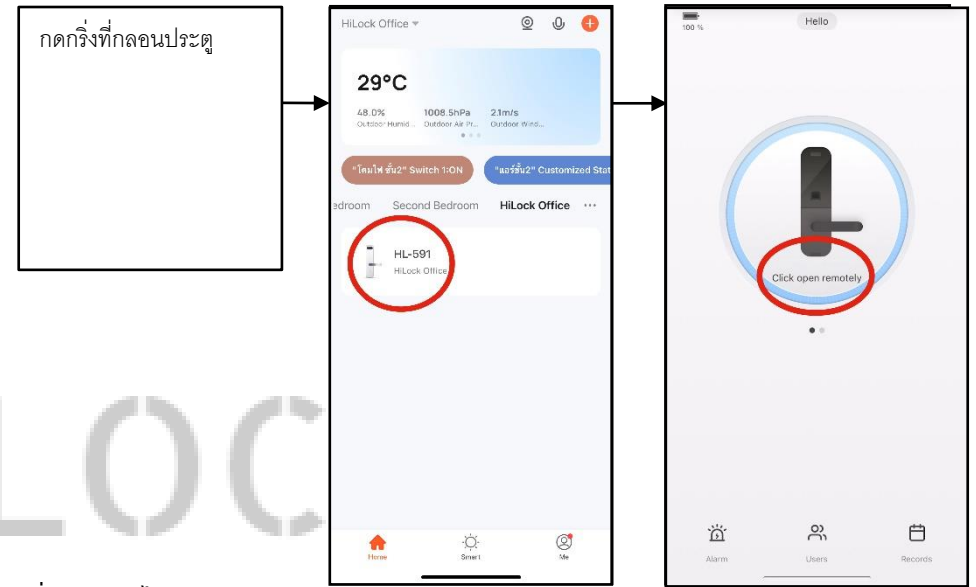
กดกริ่งที่กลอนประตู

HiLock Office

29°C

48.0%
Outdoor Humid...

1008.5hPa
Outdoor Air Pr...

2.1m/s
Outdoor Wind...

"โคมไฟ ชั้น2" Switch 1:ON

"แอร์ชั้น2" Customized Stat

edroom Second Bedroom HiLock Office ···

HL-591
HiLock Office

Home Smart Me

100 %

Hello

Click open remotely

Alarm Users Records

LOC